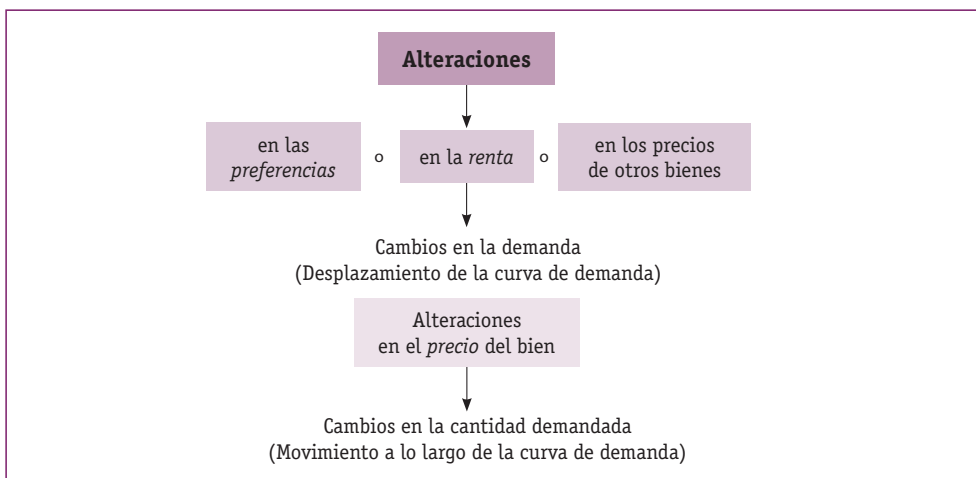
Alteraciones

en las *preferencias* o en la *renta* o en los precios de otros bienes

Cambios en la demanda
(Desplazamiento de la curva de demanda)

Alteraciones en el *precio* del bien

Cambios en la cantidad demandada
(Movimiento a lo largo de la curva de demanda)